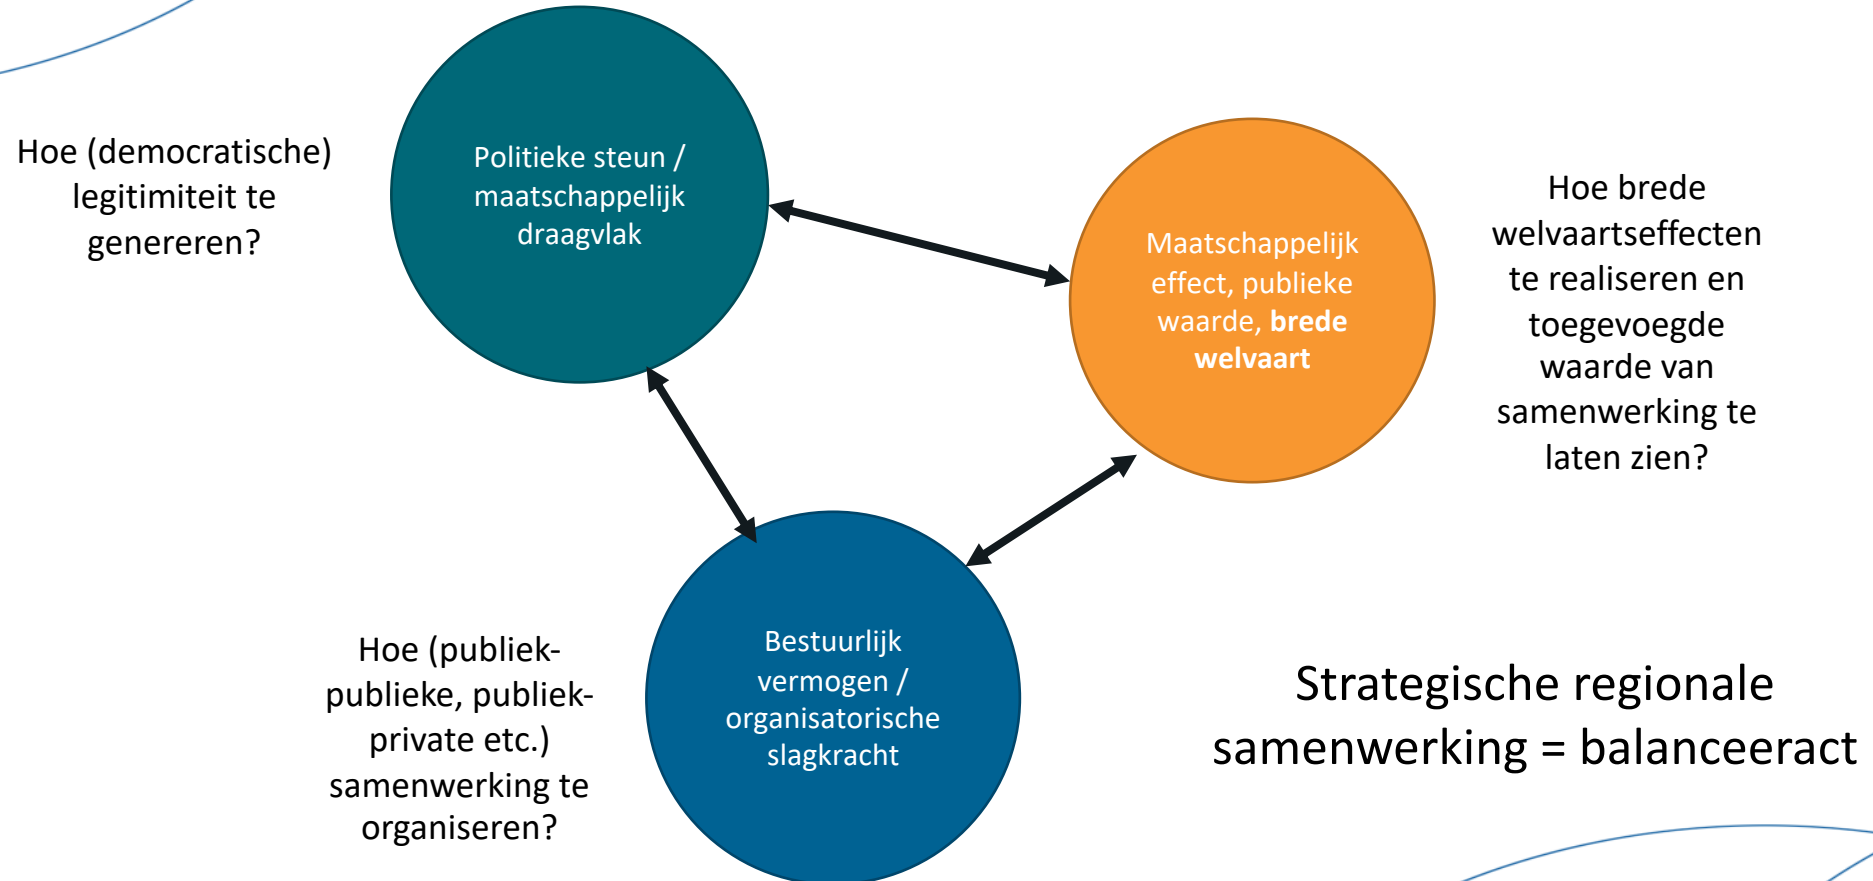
Hoe (democratische) legitimiteit te genereren?

Politieke steun / maatschappelijk draagvlak

Maatschappelijk effect, publieke waarde, brede welvaart

Hoe brede welvaartseffecten te realiseren en toegevoegde waarde van samenwerking te laten zien?

Hoe (publiek-publieke, publiek-private etc.) samenwerking te organiseren?

Bestuurlijk vermogen / organisatorische slagkracht

Strategische regionale samenwerking = balanceeract